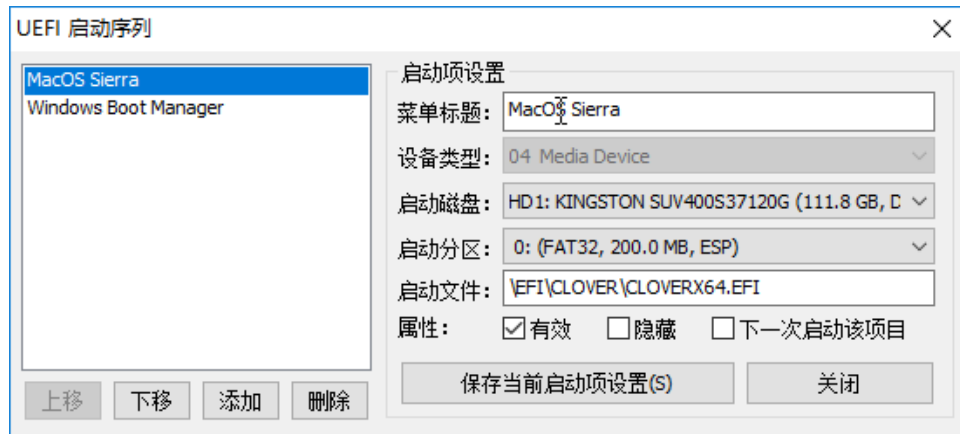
UEFI 启动序列

MacOS Sierra
Windows Boot Manager

上移 下移 添加 删除

启动项设置

菜单标题: MacOS Sierra

设备类型: 04 Media Device

启动磁盘: HD1: KINGSTON SUV400S37120G (111.8 GB, D

启动分区: 0: (FAT32, 200.0 MB, ESP)

启动文件: \EFI\CLOVER\CLOVERX64.EFI

属性: ☑有效 ☐隐藏 ☐下一次启动该项目

保存当前启动项设置(S) 关闭